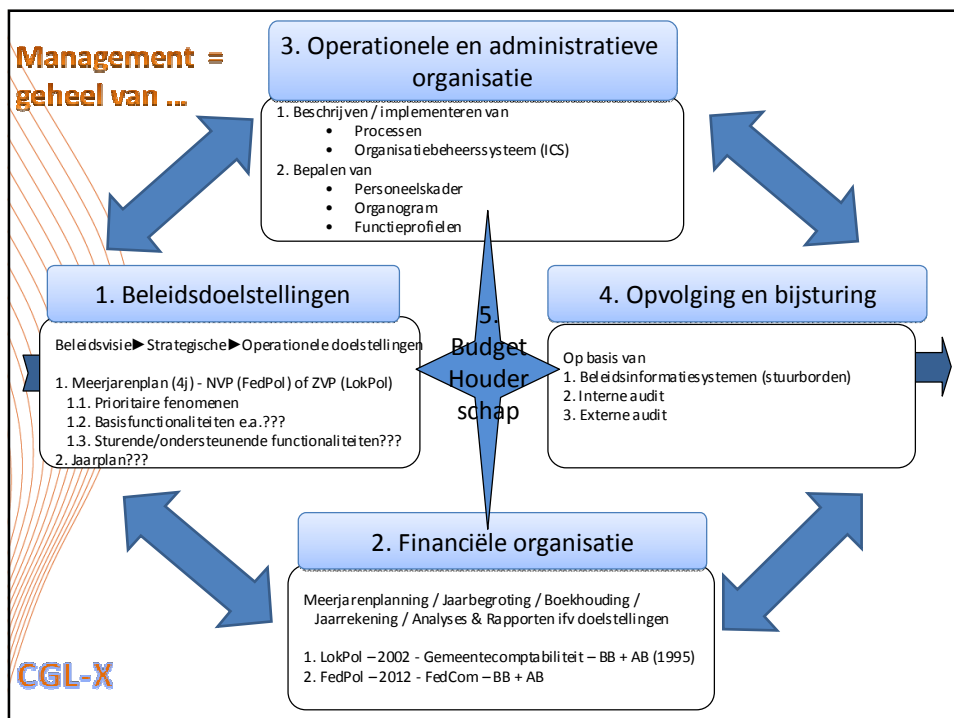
Management = geheel van ...

3. Operationele en administratieve organisatie

1. Beschrijven / implementeren van
- Processen
- Organisatiebeheerssysteem (ICS)

2. Bepalen van
- Personeelskader
- Organogram
- Functieprofielen

1. Beleidsdoelstellingen

Beleidsvisie►Strategische►Operationele doelstellingen

1. Meerjarenplan (4j) - NVP (FedPol) of ZVP (LokPol)
1.1. Prioritaire fenomenen
1.2. Basisfunctionaliteiten e.a.???
1.3. Sturende/ondersteunende functionaliteiten???
2. Jaarplan???

5. Budget Houder schap

4. Opvolging en bijsturing

Op basis van
1. Beleidsinformatiesystemen (stuurborden)
2. Interne audit
3. Externe audit

2. Financiële organisatie

Meerjarenplanning / Jaarbegroting / Boekhouding / Jaarrekening / Analyses & Rapporten ifv doelstellingen

1. LokPol – 2002 - Gemeentecomptabiliteit – BB + AB (1995)
2. FedPol – 2012 - FedCom – BB + AB

CGL-X